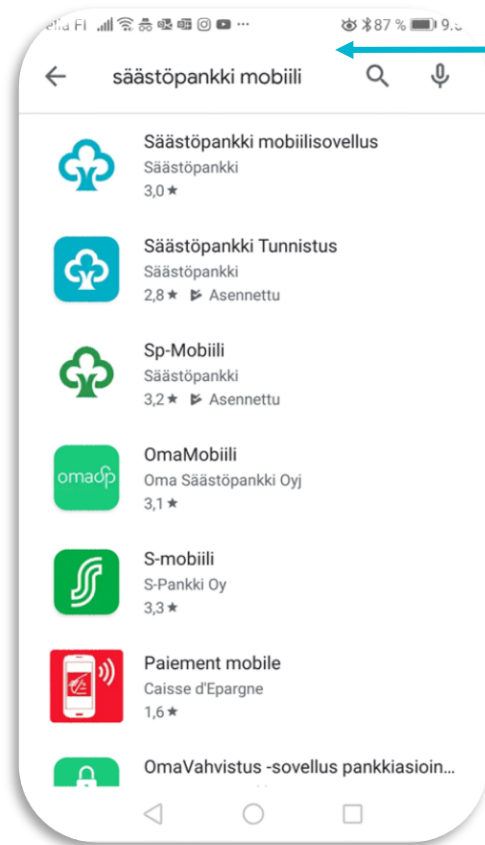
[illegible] FI ··· 87 % 9:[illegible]

säästöpankki mobiili

Säästöpankki mobiilisovellus
Säästöpankki
3,0 ★

Säästöpankki Tunnistus
Säästöpankki
2,8 ★ Asennettu

Sp-Mobiili
Säästöpankki
3,2 ★ Asennettu

omasp
OmaMobiili
Oma Säästöpankki Oyj
3,1 ★

S-mobiili
S-Pankki Oy
3,3 ★

Paiement mobile
Caisse d'Epargne
1,6 ★

OmaVahvistus -sovellus pankkiasioin...